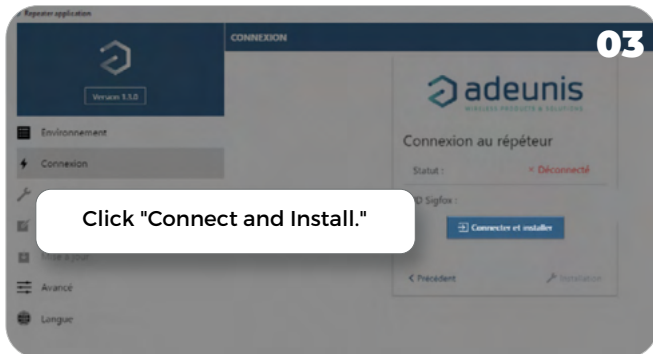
Repeater application

CONNEXION

03

Version 1.3.0

adeunis

WIRELESS PRODUCTS & SOLUTIONS

Environnement

Connexion

Connexion au répéteur

Statut : × Déconnecté

ID Sigfox :

Click "Connect and Install."

Connecter et installer

Mise à jour

Avancé

Langue

< Précédent

Installation